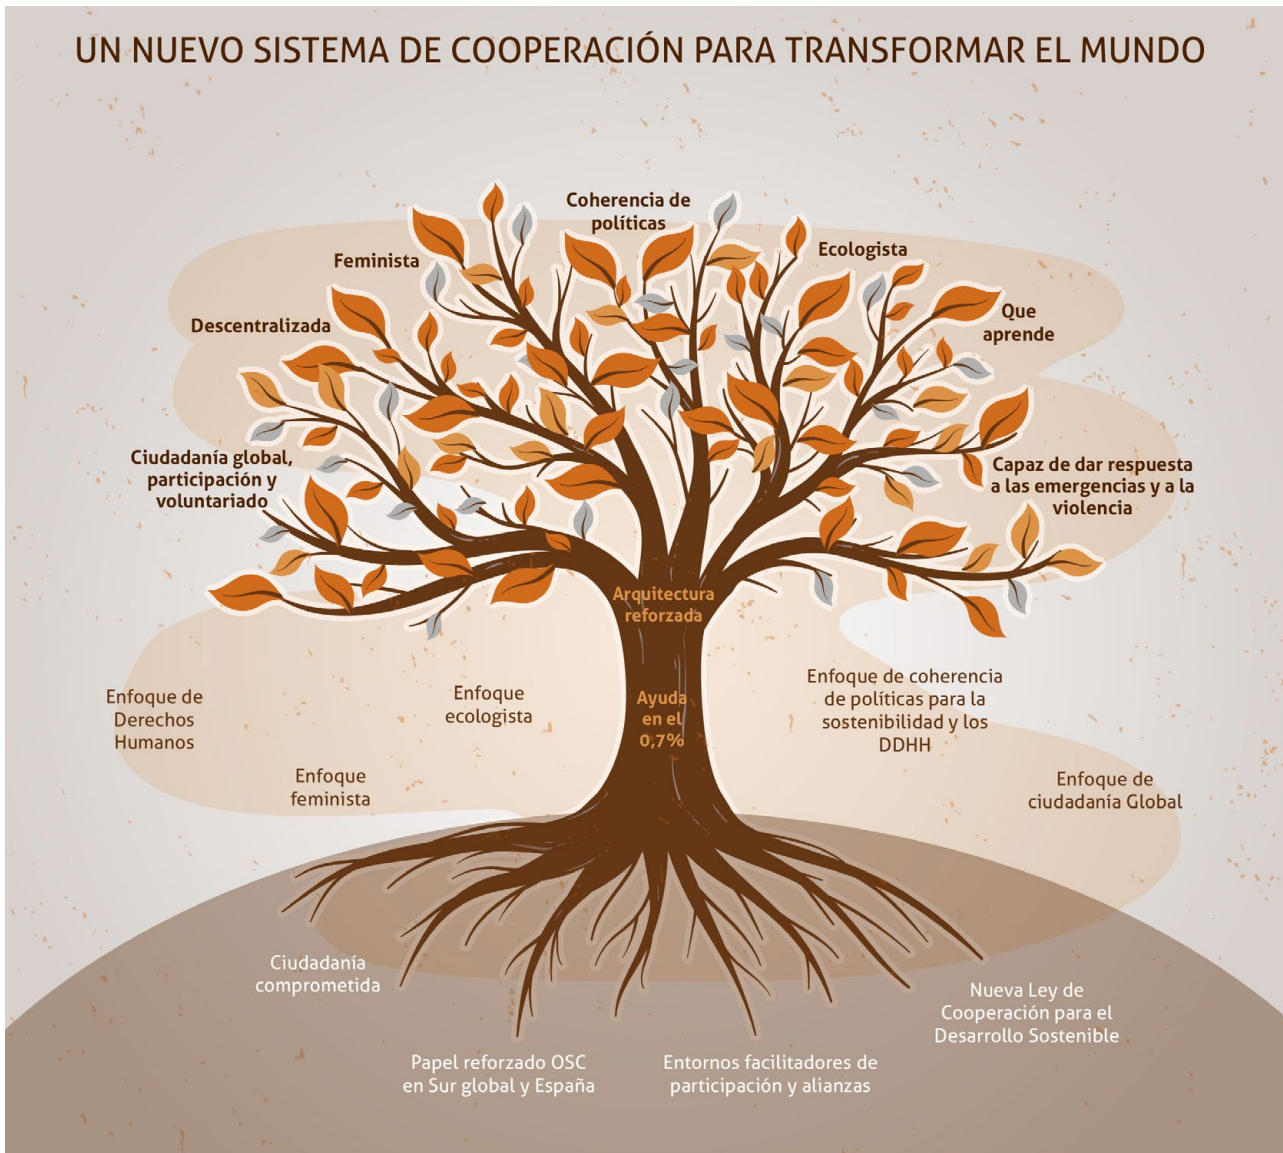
UN NUEVO SISTEMA DE COOPERACIÓN PARA TRANSFORMAR EL MUNDO

Coherencia de políticas

Feminista

Ecologista

Descentralizada

Que aprende

Ciudadanía global, participación y voluntariado

Capaz de dar respuesta a las emergencias y a la violencia

Arquitectura reforzada

Ayuda en el 0,7%

Enfoque de Derechos Humanos

Enfoque ecologista

Enfoque de coherencia de políticas para la sostenibilidad y los DDHH

Enfoque feminista

Enfoque de ciudadanía Global

Ciudadanía comprometida

Nueva Ley de Cooperación para el Desarrollo Sostenible

Papel reforzado OSC en Sur global y España

Entornos facilitadores de participación y alianzas